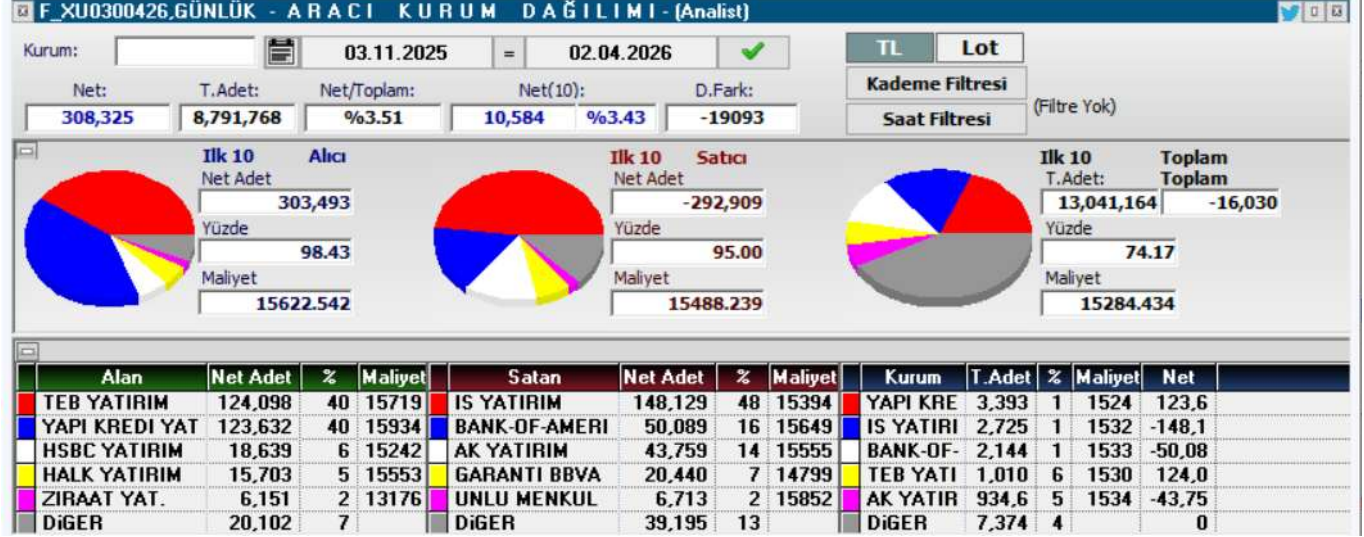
F_XU0300426,GÜNLÜK - A R A C I K U R U M D A Ğ I L I M I - (Analist)

Kurum: 03.11.2025 = 02.04.2026

TL Lot

Kademe Filtresi

Saat Filtresi

(Filtre Yok)

Net: 308,325
T.Adet: 8,791,768
Net/Toplam: %3.51
Net(10): 10,584 %3.43
D.Fark: -19093

Ilk 10 Alıcı
Net Adet 303,493
Yüzde 98.43
Maliyet 15622.542

Ilk 10 Satıcı
Net Adet -292,909
Yüzde 95.00
Maliyet 15488.239

Ilk 10 Toplam
T.Adet: 13,041,164
Toplam -16,030
Yüzde 74.17
Maliyet 15284.434

| Alan | Net Adet | % | Maliyet |
|---|---|---|---|
| TEB YATIRIM | 124,098 | 40 | 15719 |
| YAPI KREDI YAT | 123,632 | 40 | 15934 |
| HSBC YATIRIM | 18,639 | 6 | 15242 |
| HALK YATIRIM | 15,703 | 5 | 15553 |
| ZIRAAT YAT. | 6,151 | 2 | 13176 |
| DiGER | 20,102 | 7 | |

| Satan | Net Adet | % | Maliyet |
|---|---|---|---|
| IS YATIRIM | 148,129 | 48 | 15394 |
| BANK-OF-AMERI | 50,089 | 16 | 15649 |
| AK YATIRIM | 43,759 | 14 | 15555 |
| GARANTI BBVA | 20,440 | 7 | 14799 |
| UNLU MENKUL | 6,713 | 2 | 15852 |
| DiGER | 39,195 | 13 | |

| Kurum | T.Adet | % | Maliyet | Net |
|---|---|---|---|---|
| YAPI KRE | 3,393 | 1 | 1524 | 123,6 |
| IS YATIRI | 2,725 | 1 | 1532 | -148,1 |
| BANK-OF- | 2,144 | 1 | 1533 | -50,08 |
| TEB YATI | 1,010 | 6 | 1530 | 124,0 |
| AK YATIR | 934,6 | 5 | 1534 | -43,75 |
| DiGER | 7,374 | 4 | | 0 |